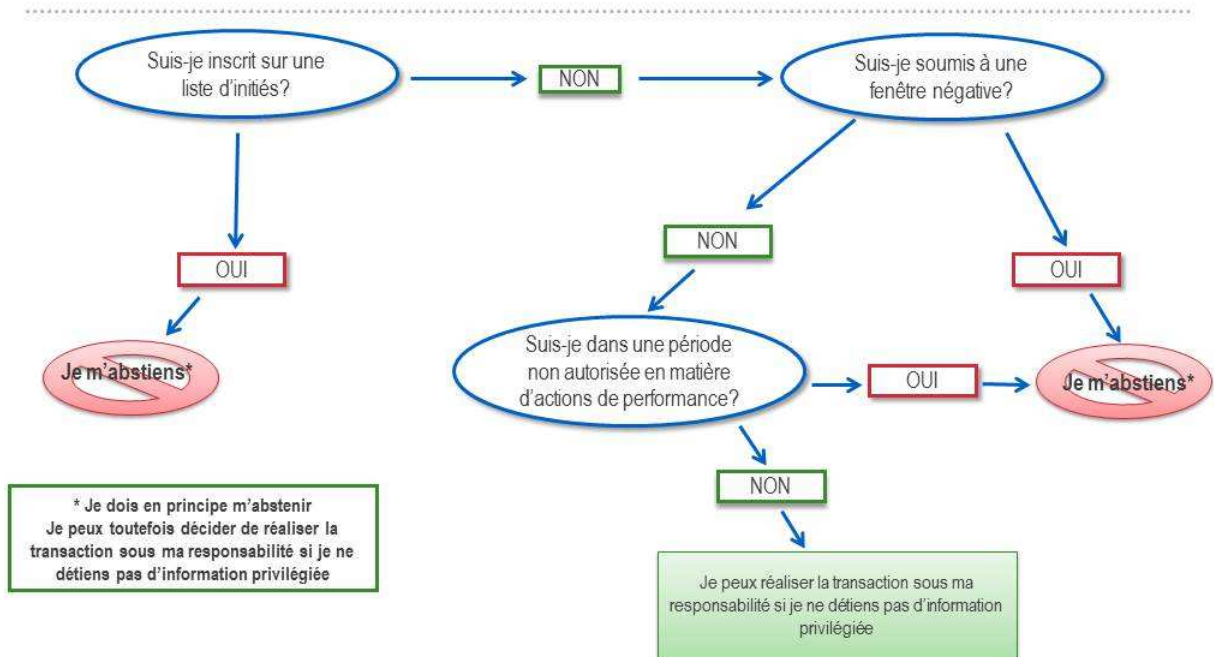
Suis-je inscrit sur une liste d'initiés?

NON

Suis-je soumis à une fenêtre négative?

OUI

Je m'abstiens*

NON

OUI

Suis-je dans une période non autorisée en matière d'actions de performance?

OUI

Je m'abstiens*

NON

* Je dois en principe m'abstenir
Je peux toutefois décider de réaliser la transaction sous ma responsabilité si je ne détiens pas d'information privilégiée

Je peux réaliser la transaction sous ma responsabilité si je ne détiens pas d'information privilégiée